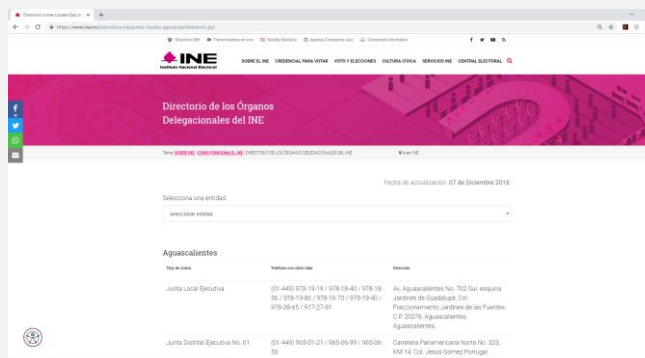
Directorio Juntas Locales Ejecut ×

https://www.ine.mx/estructura-ine/juntas-locales-ejecutivas/directorio-jle/

Directorio INE  Transmisiones en vivo  Sesión Electoral  Agenda Consejeros  Compendio Normativo

INE
Instituto Nacional Electoral

SOBRE EL INE  CREDENCIAL PARA VOTAR  VOTO Y ELECCIONES  CULTURA CÍVICA  SERVICIOS INE  CENTRAL ELECTORAL

Directorio de los Órganos Delegacionales del INE

Tema: SOBRE INE · CÓMO FUNCIONA EL INE · DIRECTORIO DE LOS ÓRGANOS DELEGACIONALES DEL INE

Fecha de actualización: 07 de Diciembre 2018

Selecciona una entidad:

seleccionar entidad

Aguascalientes

| Tipo de Junta | Teléfonos con clave lada | Dirección |
|---|---|---|
| Junta Local Ejecutiva | (01-449) 978-19-19 / 978-18-40 / 978-18-56 / 978-19-86 / 978-16-70 / 978-19-40 / 978-35-65 / 917-27-91 | Av. Aguascalientes No. 702 Sur, esquina Jardines de Guadalupe, Col. Fraccionamiento Jardines de las Fuentes, C.P. 20278, Aguascalientes, Aguascalientes. |
| Junta Distrital Ejecutiva No. 01 | (01-449) 965-01-21 / 965-06-99 / 965-06-50 | Carretera Panamericana Norte No. 323, KM 14, Col. Jesús Gómez Portugal |